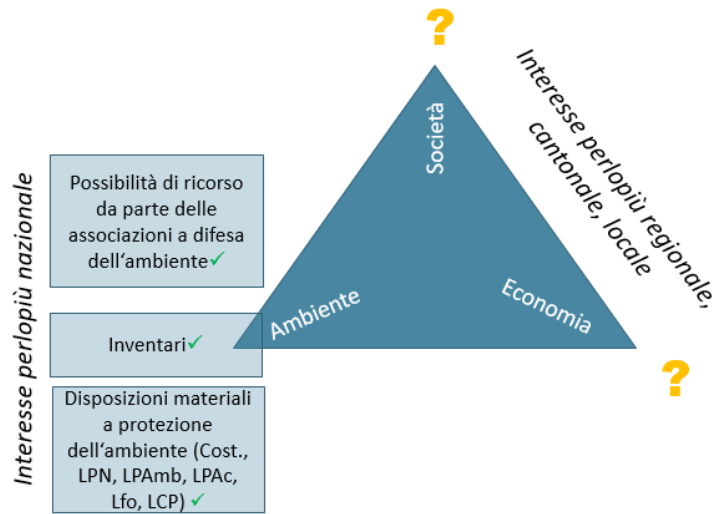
Interesse perlopiù nazionale

Possibilità di ricorso da parte delle associazioni a difesa dell‘ambiente✓

Inventari✓

Disposizioni materiali a protezione dell‘ambiente (Cost., LPN, LPAmb, LPAc, Lfo, LCP) ✓

?

Società

Ambiente

Economia

Interesse perlopiù regionale, cantonale, locale

?